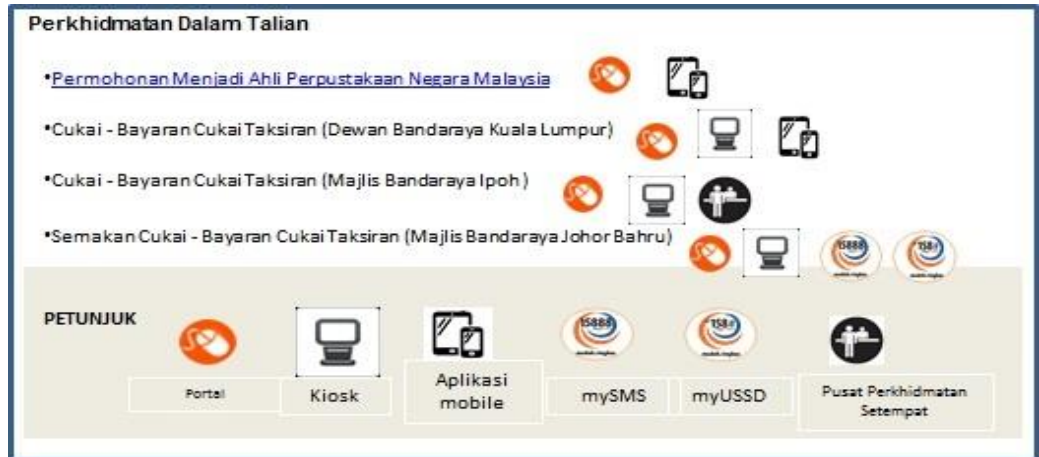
Perkhidmatan Dalam Talian

•Permohonan Menjadi Ahli Perpustakaan Negara Malaysia

•Cukai - Bayaran Cukai Taksiran (Dewan Bandaraya Kuala Lumpur)

•Cukai - Bayaran Cukai Taksiran (Majlis Bandaraya Ipoh)

•Semakan Cukai - Bayaran Cukai Taksiran (Majlis Bandaraya Johor Bahru)

15888

15888

PETUNJUK

15888

15888

Portal

Kiosk

Aplikasi mobile

mySMS

myUSSD

Pusat Perkhidmatan Setempat